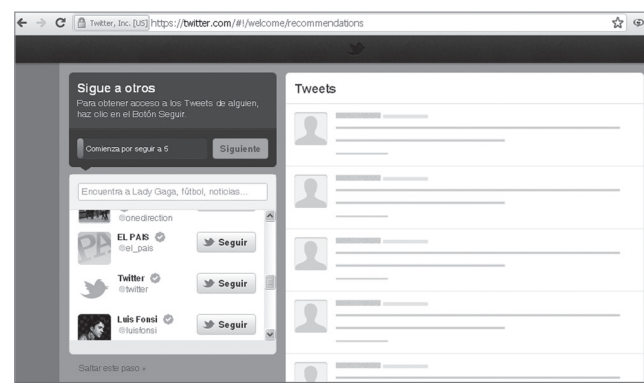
Twitter, Inc. [US] https://twitter.com/#!/welcome/recommendations

Sigue a otros
Para obtener acceso a los Tweets de alguien, haz clic en el Botón Seguir.

Comienza por seguir a 5
Siguiente

Encuentra a Lady Gaga, fútbol, noticias...

@onedirection

EL PAÍS
@el_pais
Seguir

Twitter
@twitter
Seguir

Luis Fonsi
@luisfonsi
Seguir

Saltar este paso »

Tweets